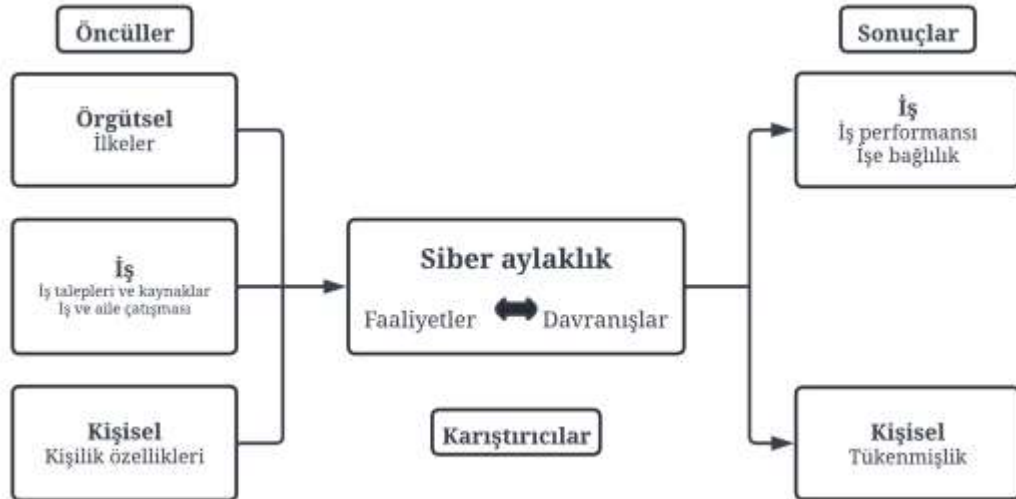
Öncüller

Örgütsel
İlkeler

İş
İş talepleri ve kaynaklar
İş ve aile çatışması

Kişisel
Kişilik özellikleri

Siber aylaklık
Faaliyetler Davranışlar

Karıştırıcılar

Sonuçlar

İş
İş performansı
İşe bağlılık

Kişisel
Tükenmişlik